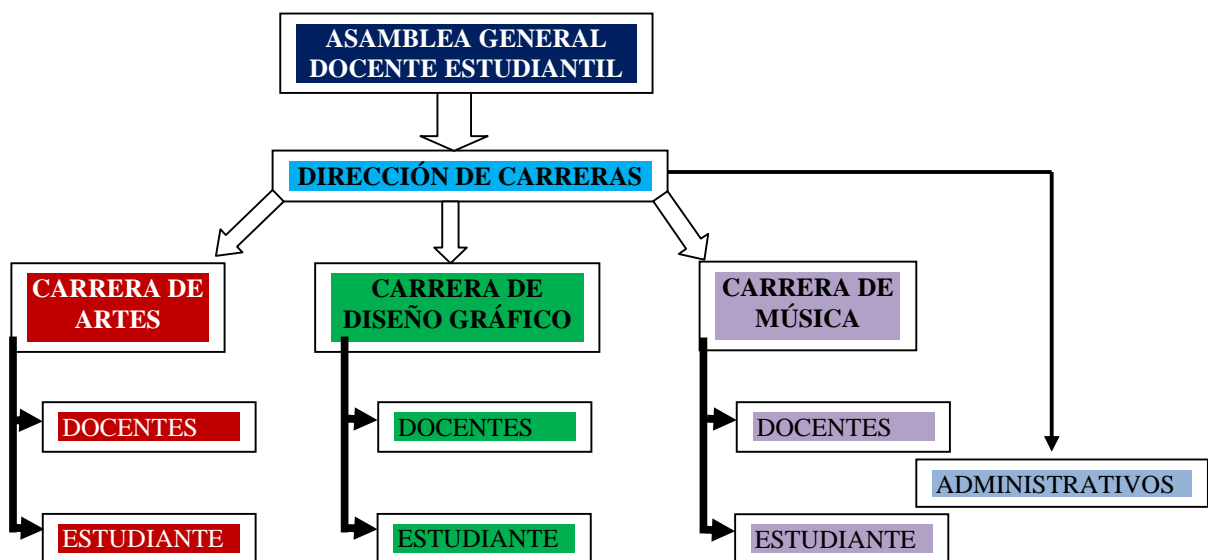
ASAMBLEA GENERAL DOCENTE ESTUDIANTIL

DIRECCIÓN DE CARRERAS

CARRERA DE ARTES

DOCENTES

ESTUDIANTE

CARRERA DE DISEÑO GRÁFICO

DOCENTES

ESTUDIANTE

CARRERA DE MÚSICA

DOCENTES

ESTUDIANTE

ADMINISTRATIVOS